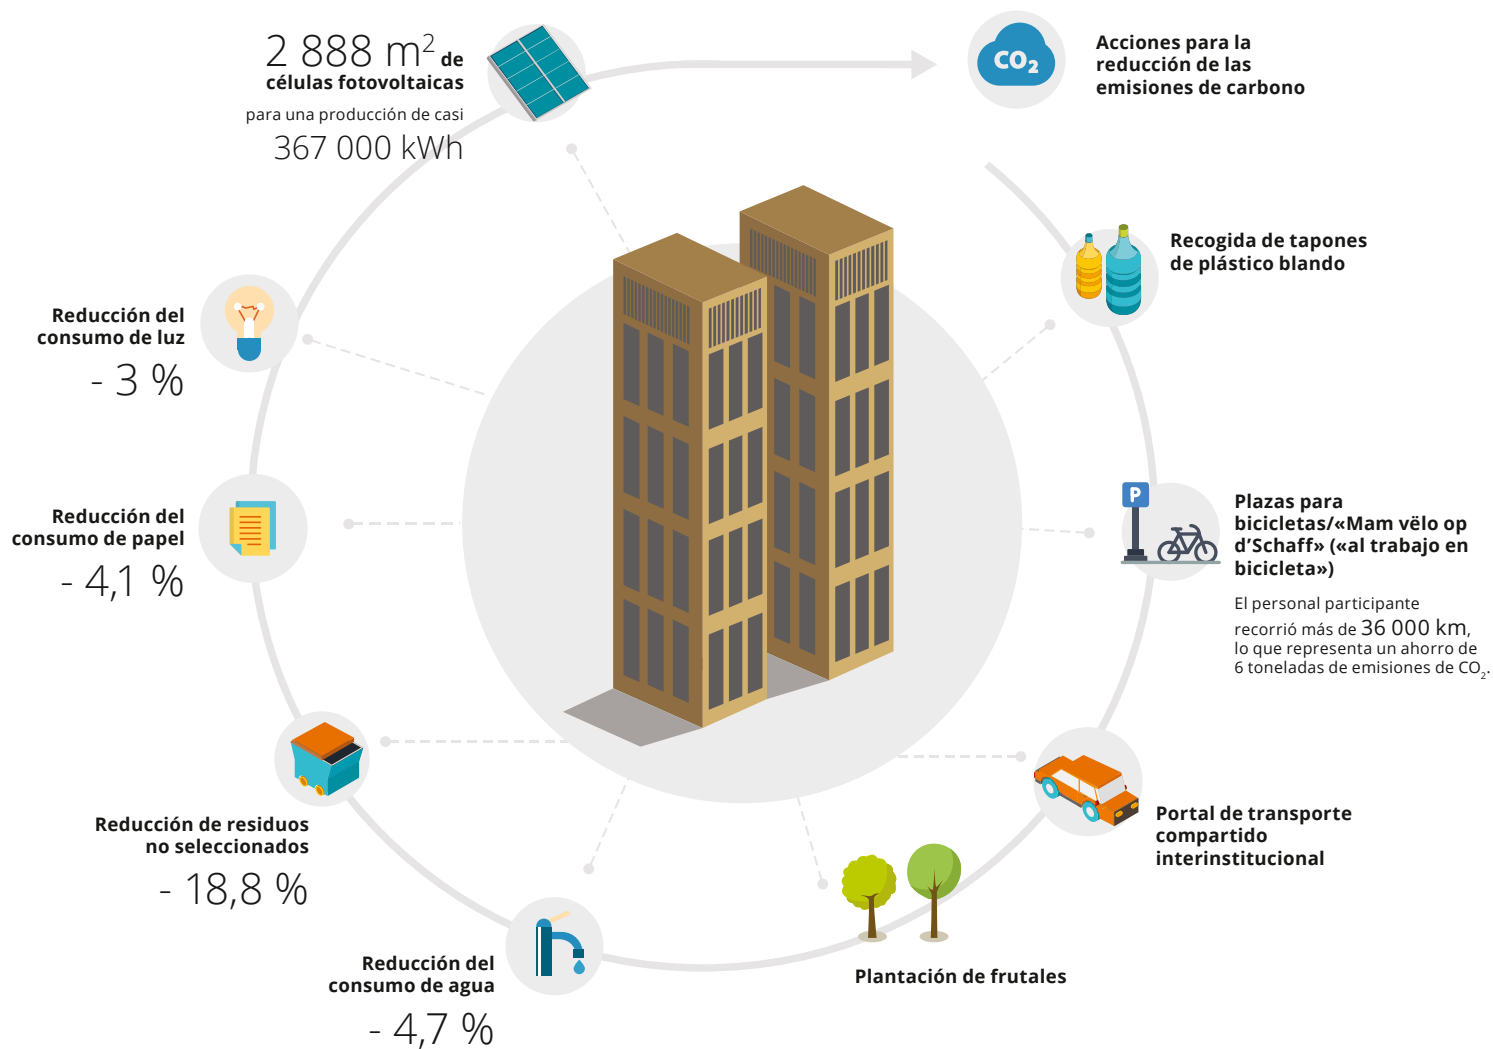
2 888 m$^2$ de células fotovoltaicas

para una producción de casi

367 000 kWh

$CO_2$

Acciones para la reducción de las emisiones de carbono

Recogida de tapones de plástico blando

Reducción del consumo de luz

- 3 %

Reducción del consumo de papel

- 4,1 %

P

Plazas para bicicletas/«Mam vëlo op d'Schaff» («al trabajo en bicicleta»)

El personal participante recorrió más de 36 000 km, lo que representa un ahorro de 6 toneladas de emisiones de $CO_2$.

Reducción de residuos no seleccionados

- 18,8 %

Portal de transporte compartido interinstitucional

Reducción del consumo de agua

- 4,7 %

Plantación de frutales